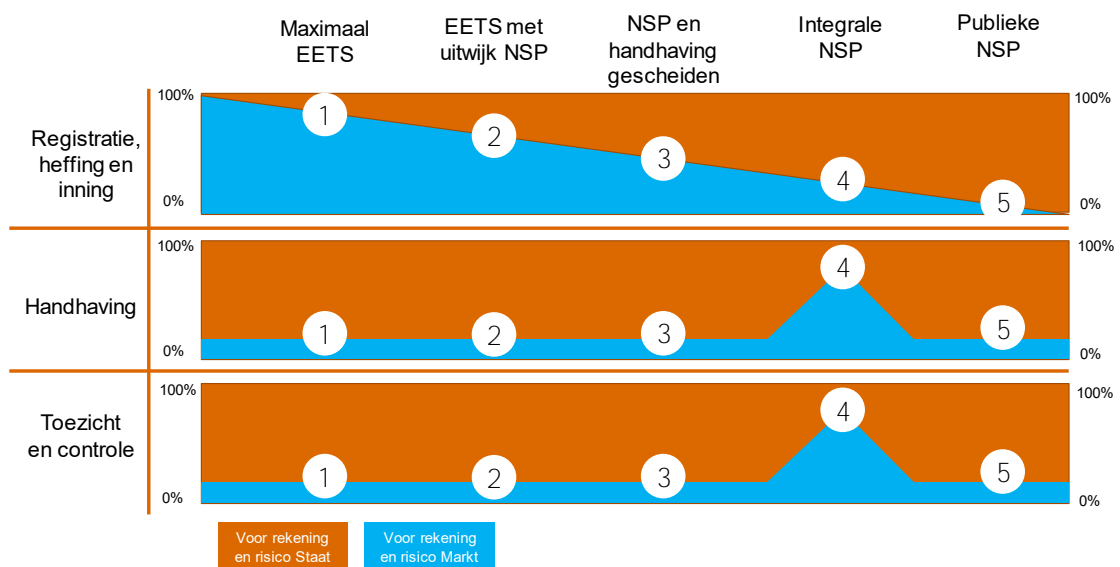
Maximaal EETS

EETS met uitwijk NSP

NSP en handhaving gescheiden

Integrale NSP

Publieke NSP

Registratie, heffing en inning

100%

0%

1

2

3

4

5

100%

0%

Handhaving

100%

0%

1

2

3

4

5

100%

0%

Toezicht en controle

100%

0%

1

2

3

4

5

100%

0%

Voor rekening en risico Staat

Voor rekening en risico Markt